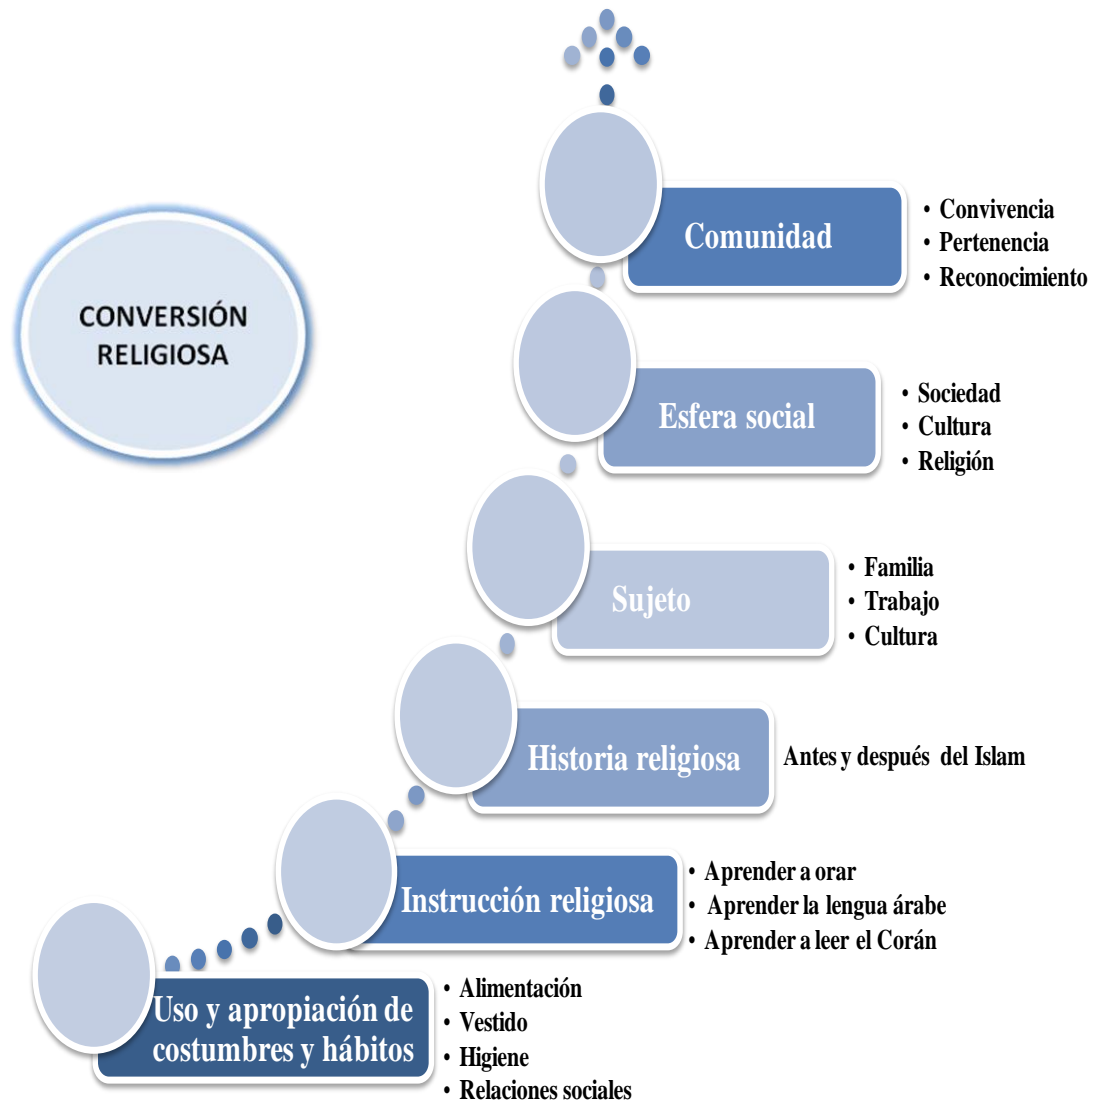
CONVERSIÓN RELIGIOSA

Comunidad
• Convivencia
• Pertenencia
• Reconocimiento

Esfera social
• Sociedad
• Cultura
• Religión

Sujeto
• Familia
• Trabajo
• Cultura

Historia religiosa
Antes y después del Islam

Instrucción religiosa
• Aprender a orar
• Aprender la lengua árabe
• Aprender a leer el Corán

Uso y apropiación de costumbres y hábitos
• Alimentación
• Vestido
• Higiene
• Relaciones sociales